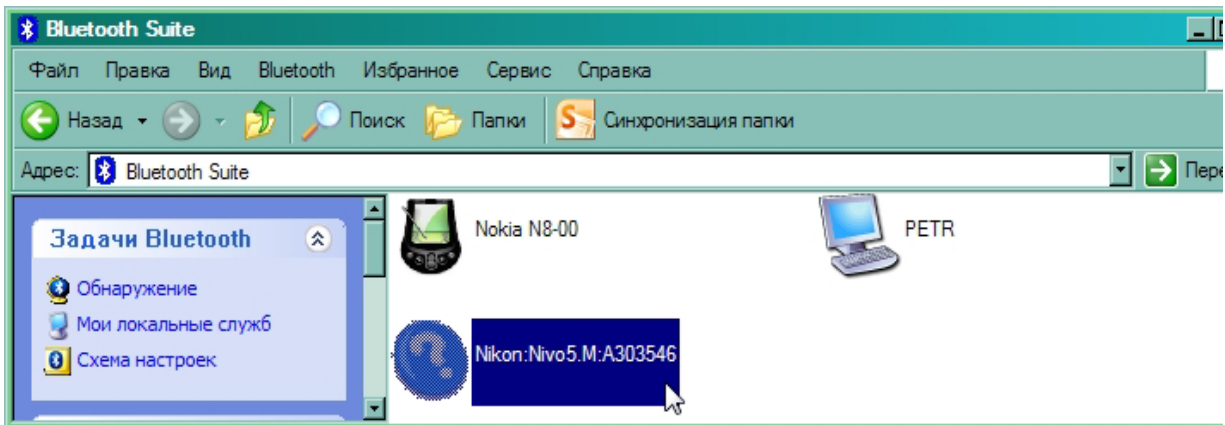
Bluetooth Suite

Файл Правка Вид Bluetooth Избранное Сервис Справка

Назад Поиск Папки Синхронизация папки

Адрес: Bluetooth Suite

Пере

Задачи Bluetooth

Обнаружение

Мои локальные служб

Схема настроек

Nokia N8-00

PETR

Nikon:Nivo5.M:A303546